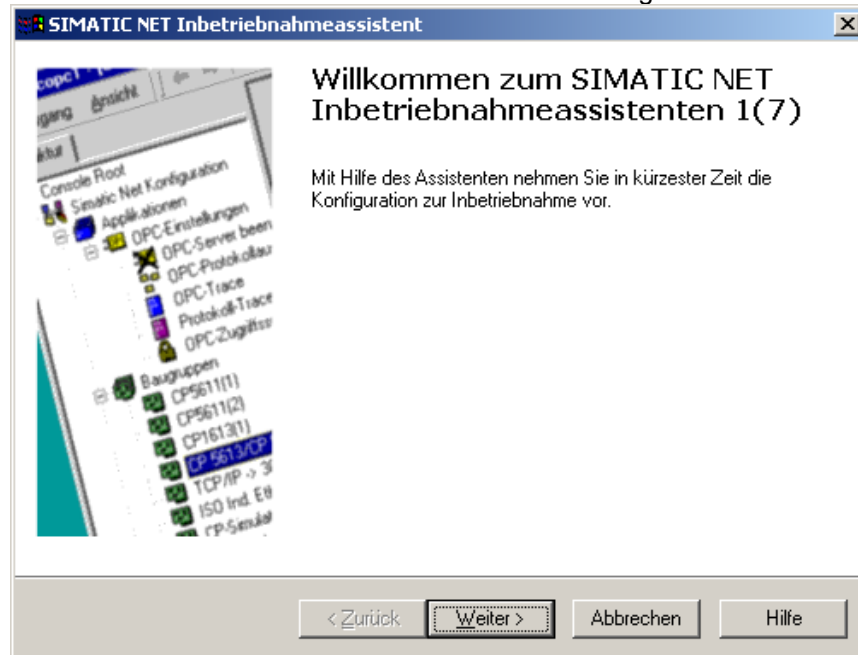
SIMATIC NET Inbetriebnahmeassistent

copc1 - [
gang Ansicht
ktur
Console Root
Simatic Net Konfiguration
Applikationen
OPC-Einstellungen
OPC-Server been
OPC-Protokollau
OPC-Trace
Protokoll-Trace
OPC-Zugriffss
Baugruppen
CP5611(1)
CP5611(2)
CP1613(1)
CP 5613/CP
TCP/IP -> 3
ISO Ind. Et
CP-Simulat

Willkommen zum SIMATIC NET Inbetriebnahmeassistenten 1(7)

Mit Hilfe des Assistenten nehmen Sie in kürzester Zeit die Konfiguration zur Inbetriebnahme vor.

< Zurück
Weiter >
Abbrechen
Hilfe